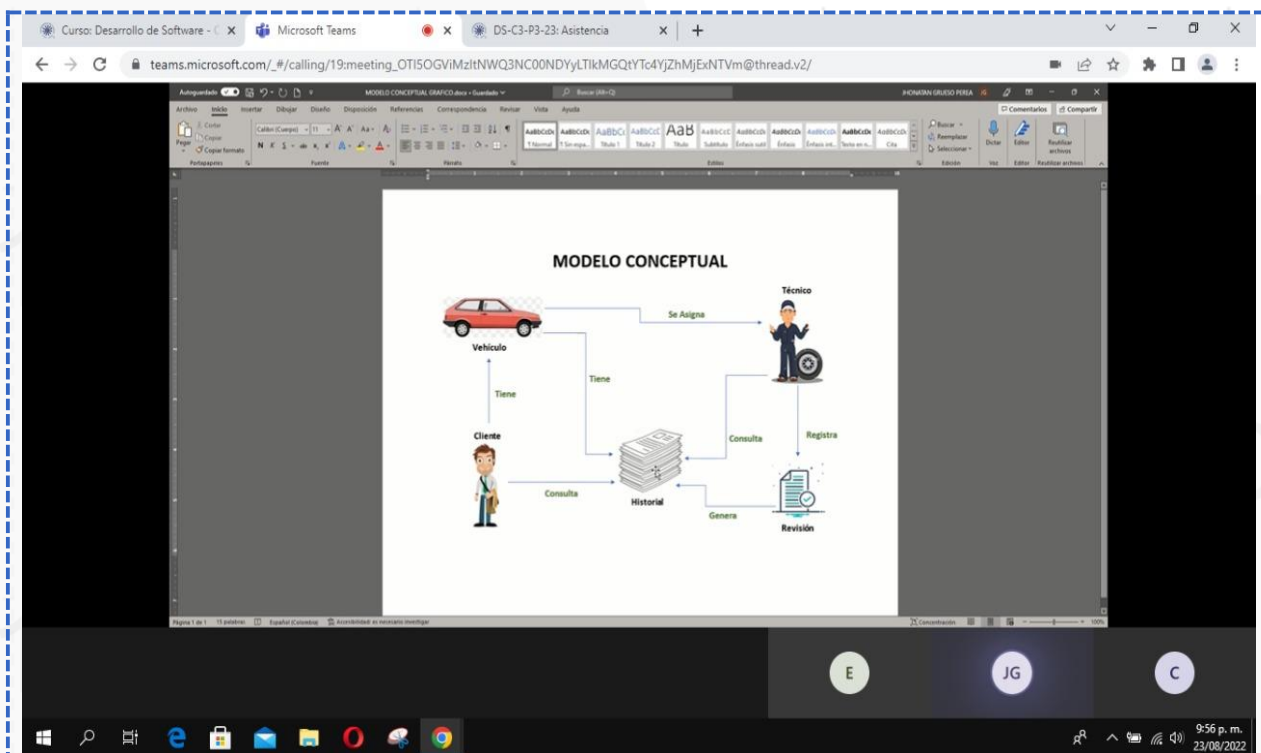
Curso: Desarrollo de Software - C ×
Microsoft Teams ×
DS-C3-P3-23: Asistencia ×
+

teams.microsoft.com/_#/calling/19:meeting_OTI5OGViMzltNWQ3NC00NDYyLTlkMGQtYTc4YjZhMjExNTVm@thread.v2/

Autoguardado MODELO CONCEPTUAL GRAFICO.docx • Guardado Buscar (Alt+Q) JHONATAN GRUESO PEREA

Archivo Inicio Insertar Dibujar Diseño Disposición Referencias Correspondencia Revisar Vista Ayuda Comentarios Compartir

Pegar Cortar Copiar Copiar formato Portapapeles Calibri (Cuerpo) 11 Fuente Párrafo 1 Normal 1 Sin espa... Título 1 Título 2 Título Subtítulo Énfasis sutil Énfasis Énfasis int... Texto en n... Cita Estilos Buscar Reemplazar Seleccionar Edición Dictar Voz Editor Editor Reutilizar archivos Reutilizar archivos

MODELO CONCEPTUAL

Técnico
Se Asigna
Vehículo
Tiene
Tiene
Consulta
Registra
Cliente
Consulta
Historial
Genera
Revisión

Página 1 de 1 15 palabras Español (Colombia) Accesibilidad: es necesario investigar Concentración 100%

E
JG
C

9:56 p. m.
23/08/2022